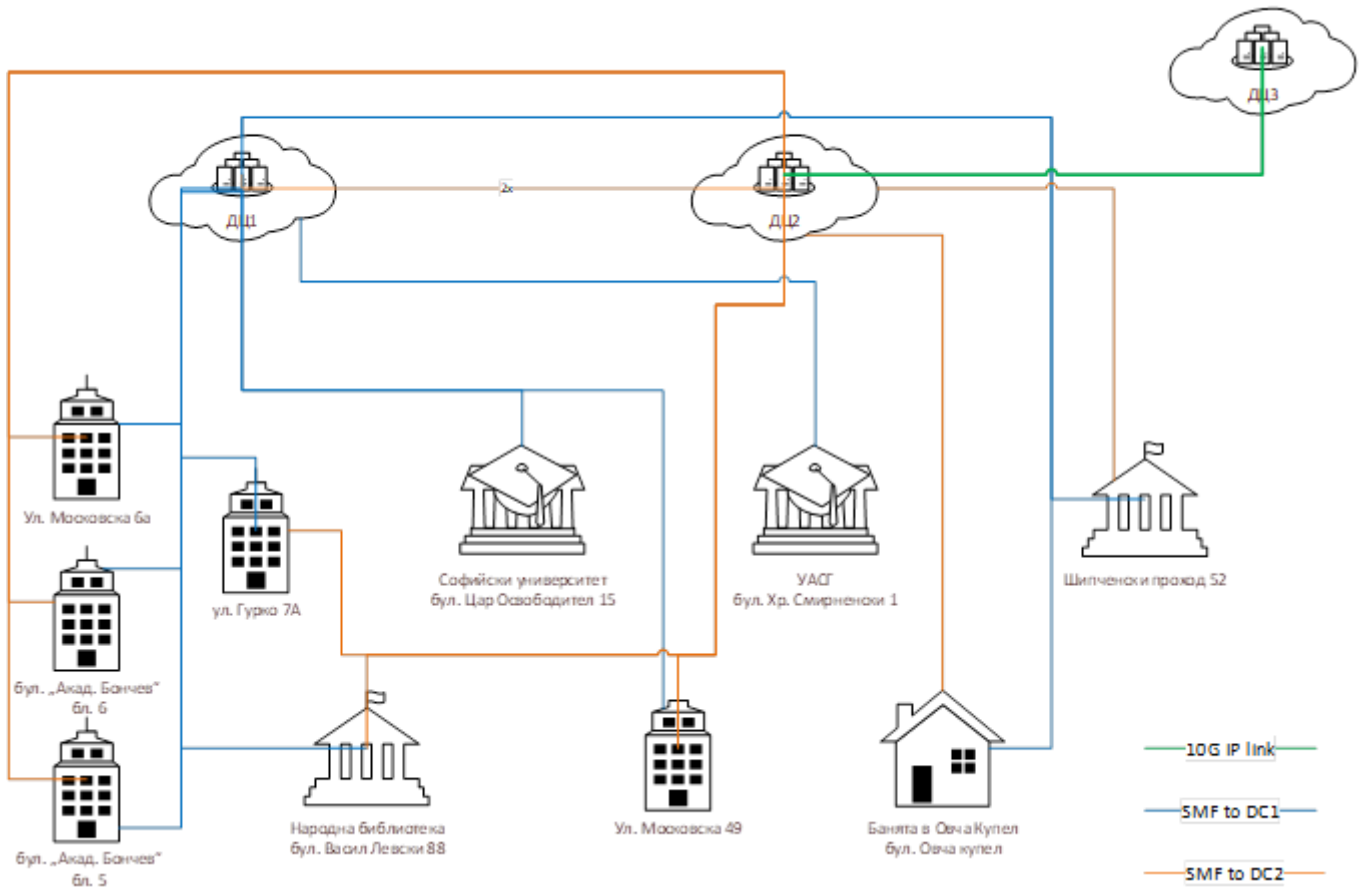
ДЦ3

ДЦ1

2x

ДЦ2

Ул. Московска 6а

бул. „Акад. Бончев" бл. 6

бул. „Акад. Бончев" бл. 5

ул. Гурко 7А

Софийски университет
бул. Цар Освободител 15

УАСГ
бул. Хр. Смирненски 1

Шипченски проход 52

Народна библиотека
бул. Васил Левски 88

Ул. Московска 49

Банята в Овча Купел
бул. Овча купел

10G IP link

SMF to DC1

SMF to DC2